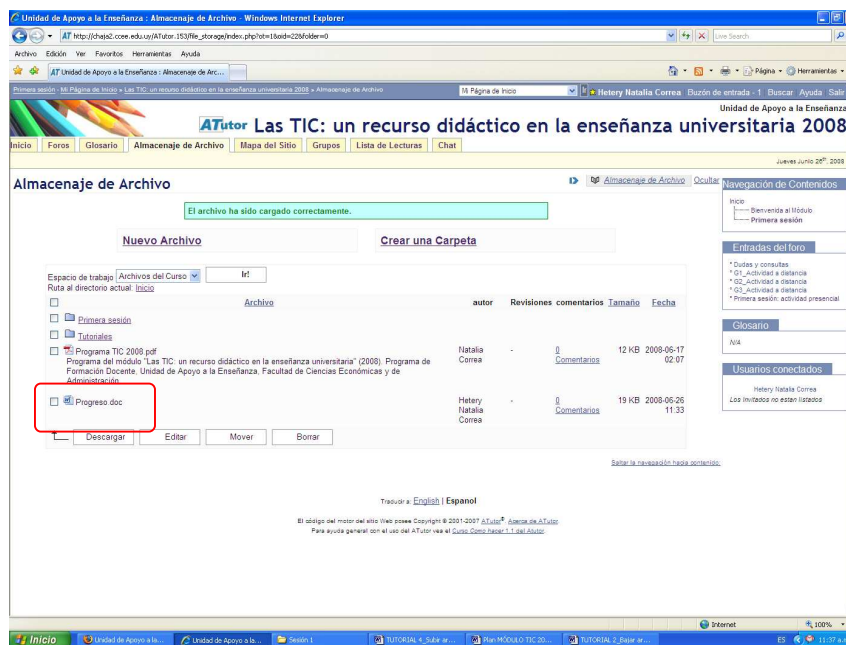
Unidad de Apoyo a la Enseñanza : Almacenaje de Archivo - Windows Internet Explorer

http://chaja2.ccee.edu.uy/ATutor.153/file_storage/index.php?ot=1&oid=22&folder=0

Live Search

Archivo Edición Ver Favoritos Herramientas Ayuda

Unidad de Apoyo a la Enseñanza : Almacenaje de Arc...

Página Herramientas

Primera sesión - Mi Página de Inicio » Las TIC: un recurso didáctico en la enseñanza universitaria 2008 » Almacenaje de Archivo

Mi Página de Inicio

Hetery Natalia Correa Buzón de entrada - 1 Buscar Ayuda Salir

Unidad de Apoyo a la Enseñanza

ATutor Las TIC: un recurso didáctico en la enseñanza universitaria 2008

Inicio Foros Glosario Almacenaje de Archivo Mapa del Sitio Grupos Lista de Lecturas Chat

Jueves Junio 26th, 2008

Almacenaje de Archivo

Almacenaje de Archivo Ocultar

El archivo ha sido cargado correctamente.

Nuevo Archivo

Crear una Carpeta

Espacio de trabajo Archivos del Curso Ir!

Ruta al directorio actual: Inicio

| | Archivo | autor | Revisiones | comentarios | Tamaño | Fecha |
|---|---|---|---|---|---|---|
| | Primera sesión | | | | | |
| | Tutoriales | | | | | |
| | Programa TIC 2008.pdf Programa del módulo "Las TIC: un recurso didáctico en la enseñanza universitaria" (2008). Programa de Formación Docente, Unidad de Apoyo a la Enseñanza, Facultad de Ciencias Económicas y de Administración. | Natalia Correa | - | 0 Comentarios | 12 KB | 2008-06-17 02:07 |
| | Progreso.doc | Hetery Natalia Correa | - | 0 Comentarios | 19 KB | 2008-06-26 11:33 |

Descargar Editar Mover Borrar

Saltar la navegación hacia contenido:

Traducir a: English | Espanol

El código del motor del sitio Web posee Copyright © 2001-2007 ATutor®. Acerca de ATutor.

Para ayuda general con el uso del ATutor vea el Curso Cómo hacer 1.1 del Atutor.

Navegación de Contenidos

Inicio
Bienvenida al Módulo
Primera sesión

Entradas del foro

* Dudas y consultas
* G1_Actividad a distancia
* G2_Actividad a distancia
* G3_Actividad a distancia
* Primera sesión: actividad presencial

Glosario

N/A

Usuarios conectados

Hetery Natalia Correa
Los Invitados no estan listados

Internet 100%

Inicio Unidad de Apoyo a la... Unidad de Apoyo a la... Sesión 1 TUTORIAL 4_Subir ar... Plan MÓDULO TIC 20... TUTORIAL 2_Bajar ar...

ES 11:37 a.m.